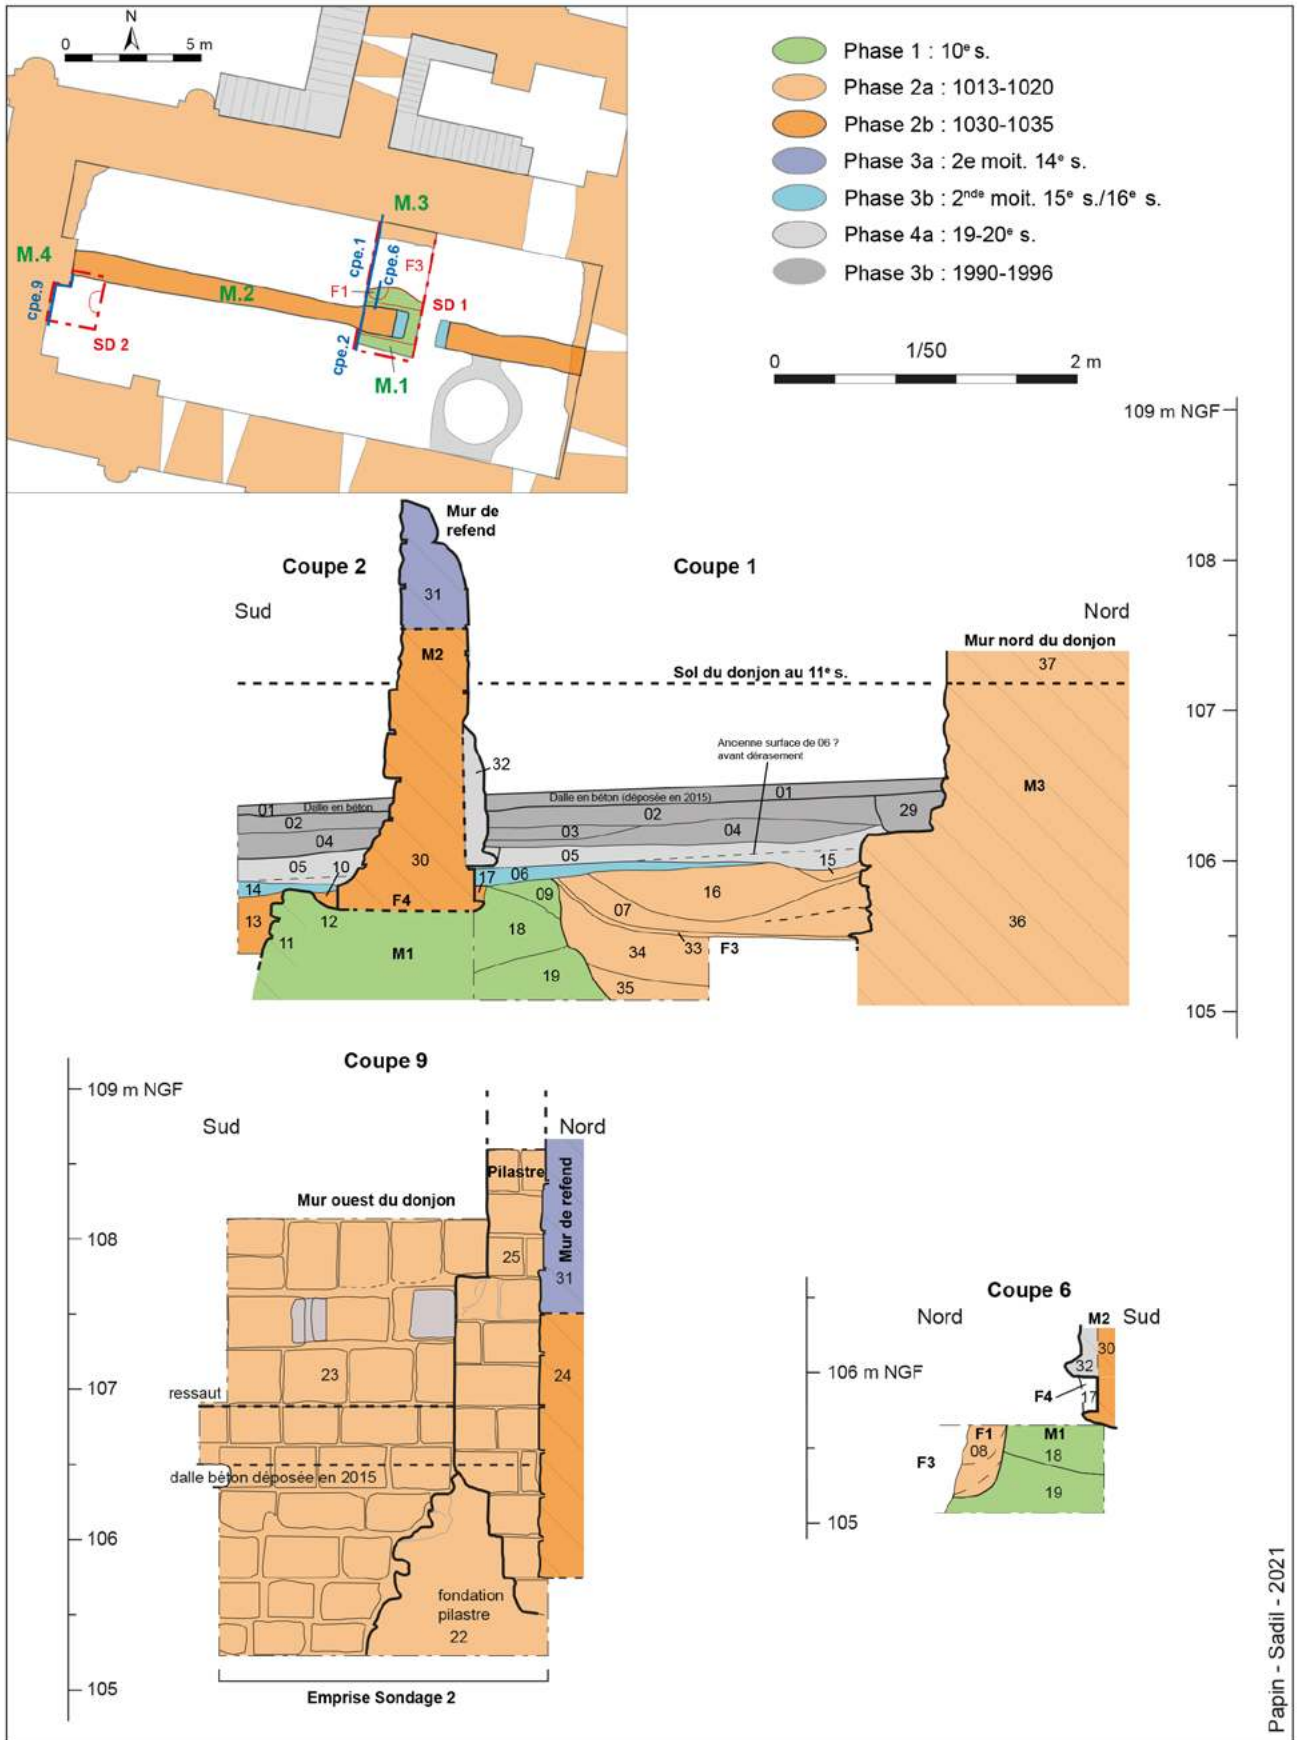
N
0 5 m

M.3
M.4
cpe.1
cpe.6
F3
F1
SD 1
cpe.9
M.2
SD 2
cpe.2
M.1

Phase 1 : 10$^{e}$ s.
Phase 2a : 1013-1020
Phase 2b : 1030-1035
Phase 3a : 2e moit. 14$^{e}$ s.
Phase 3b : 2$^{nde}$ moit. 15$^{e}$ s./16$^{e}$ s.
Phase 4a : 19-20$^{e}$ s.
Phase 3b : 1990-1996

0 1/50 2 m

109 m NGF
108
107
106
105

Mur de refend
Coupe 2
Coupe 1
Sud
Nord
31
Mur nord du donjon
M2
37
Sol du donjon au 11$^{e}$ s.
Ancienne surface de 06 ? avant dérasement
32
M3
Dalle en béton
Dalle en béton (déposée en 2015)
01 02 04 03 02 04 01 29
05 10 30 05 15
14 17 06 09 16
13 12 F4 07 36
11 18 34 33 F3
M1 19 35

Coupe 9
109 m NGF
Sud
Nord
Pilastre
Mur ouest du donjon
108
25
Mur de refend
31
23
107
ressaut
24
dalle béton déposée en 2015
106
fondation pilastre
22
105
Emprise Sondage 2

Coupe 6
Nord
M2
Sud
106 m NGF
32
30
F4
17
F1
M1
08
18
F3
19
105

Papin - Sadil - 2021